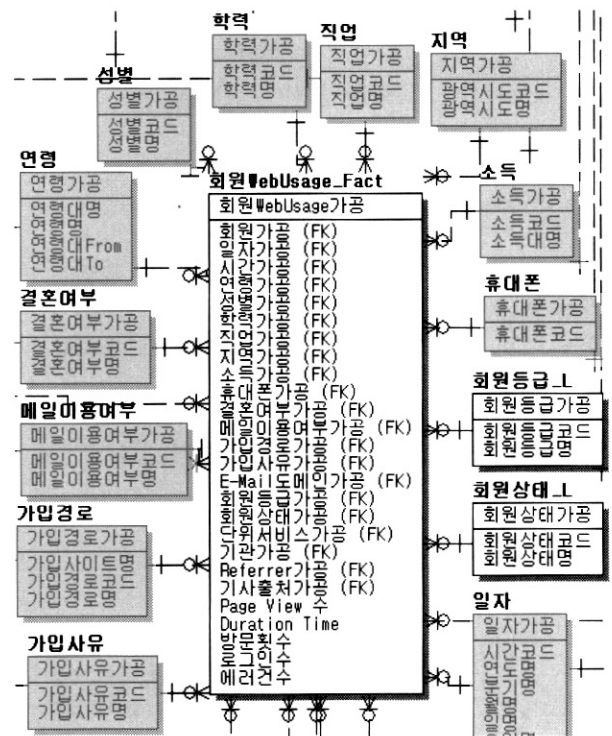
학력
학력가공
학력코드
학력명

직업
직업가공
직업코드
직업명

지역
지역가공
광역시도코드
광역시도명

성별
성별가공
성별코드
성별명

연령
연령가공
연령대명
연령명
연령대From
연령대To

회원WebUsage_Fact
회원WebUsage가공
회원가공 (FK)
일자가공 (FK)
시간가공 (FK)
연령가공 (FK)
성별가공 (FK)
학력가공 (FK)
직업가공 (FK)
지역가공 (FK)
소득가공 (FK)
휴대폰가공 (FK)
결혼여부가공 (FK)
메일이용여부가공 (FK)
가입경로가공 (FK)
가입사유가공 (FK)
E-Mail도메인가공 (FK)
회원등급가공 (FK)
회원상태가공 (FK)
단위서비스가공 (FK)
기관가공 (FK)
Referrer가공 (FK)
기사출처가공 (FK)
Page View 수
Duration Time
방문회수
로그인수
에러건수

소득
소득가공
소득코드
소득대명

휴대폰
휴대폰가공
휴대폰코드

결혼여부
결혼여부가공
결혼여부코드
결혼여부명

메일이용여부
메일이용여부가공
메일이용여부코드
메일이용여부명

회원등급_L
회원등급가공
회원등급코드
회원등급명

회원상태_L
회원상태가공
회원상태코드
회원상태명

가입경로
가입경로가공
가입사이트명
가입경로코드
가입경로명

일자
일자가공
시간코드
연도명
분기명
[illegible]
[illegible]

가입사유
가입사유가공
가입사유코드
가입사유명